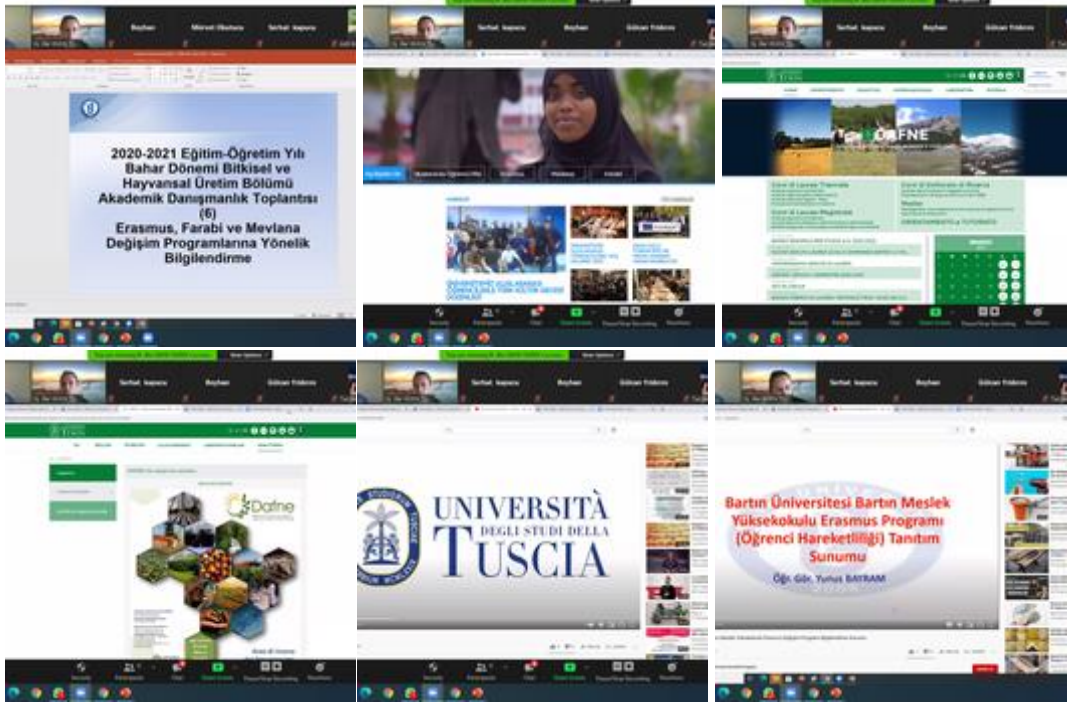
Beyhan

Mürvet Okatan

Serhat kapucu

2020-2021 Eğitim-Öğretim Yılı Bahar Dönemi Bitkisel ve Hayvansal Üretim Bölümü Akademik Danışmanlık Toplantısı (6)
Erasmus, Farabi ve Mevlana Değişim Programlarına Yönelik Bilgilendirme

Serhat kapucu

Beyhan

Gökan Yıldırım

Serhat kapucu

Beyhan

Gökan Yıldırım

DAFNE

Security

Participants

Chat

Share Screen

Pause/Stop Recording

Reactions

Serhat kapucu

Beyhan

Gökan Yıldırım

Dafne

Serhat kapucu

Beyhan

Gökan Yıldırım

UNIVERSITÀ DEGLI STUDI DELLA TUSCIA

Serhat kapucu

Beyhan

Gökan Yıldırım

Bartın Üniversitesi Bartın Meslek Yüksekokulu Erasmus Programı (Öğrenci Hareketliliği) Tanıtım Sunumu

Öğr. Gör. Yunus BAYRAM

Security

Participants

Chat

Share Screen

Pause/Stop Recording

Reactions